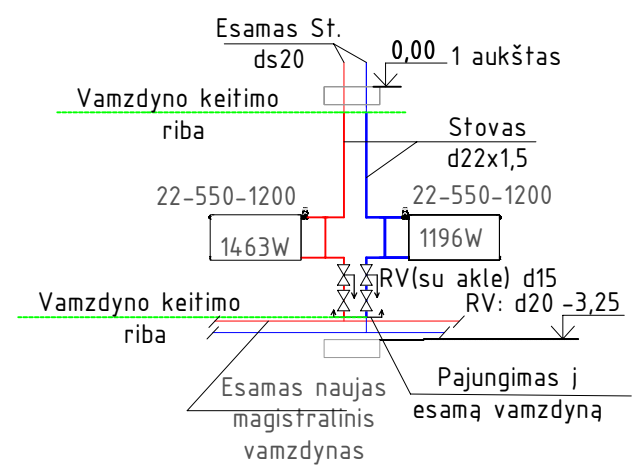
Esamas St.
ds20

0,00 1 aukštas

Vamzdyno keitimo
riba

Stovas
d22x1,5

22-550-1200

22-550-1200

1463W

1196W

RV(su akle) d15

Vamzdyno keitimo
riba

RV: d20 -3,25

Esamas naujas
magistralinis
vamzdynas

Pajungimas į
esamą vamzdyną